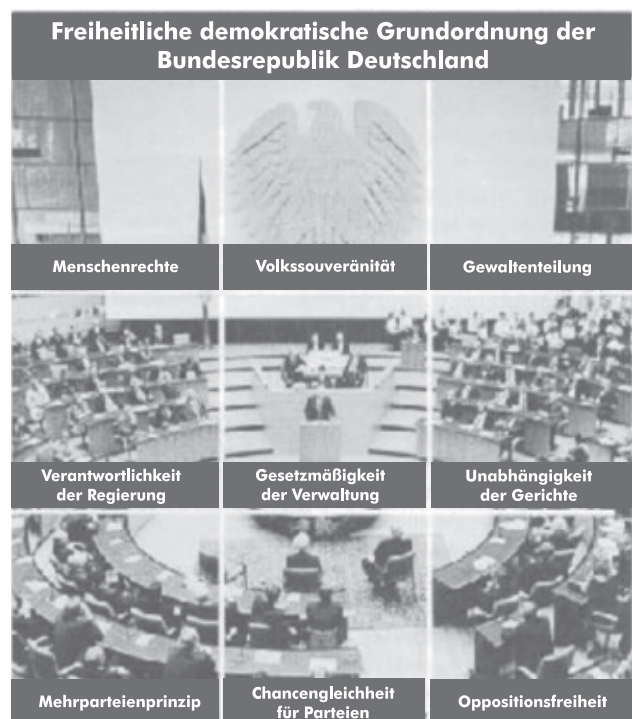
Freiheitliche demokratische Grundordnung der Bundesrepublik Deutschland

Menschenrechte

Volkssouveränität

Gewaltenteilung

Verantwortlichkeit der Regierung

Gesetzmäßigkeit der Verwaltung

Unabhängigkeit der Gerichte

Mehrparteienprinzip

Chancengleichheit für Parteien

Oppositionsfreiheit